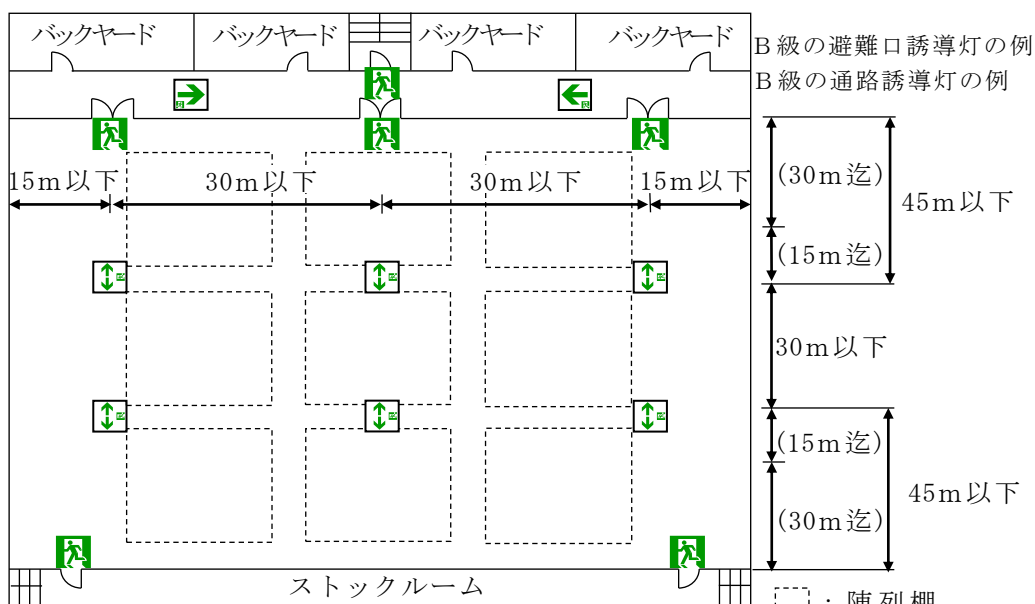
バックヤード
バックヤード
バックヤード
バックヤード
B級の避難口誘導灯の例
B級の通路誘導灯の例
15m以下
30m以下
30m以下
15m以下
(30m迄)
(15m迄)
45m以下
30m以下
(15m迄)
(30m迄)
45m以下
ストックルーム
：陳列棚